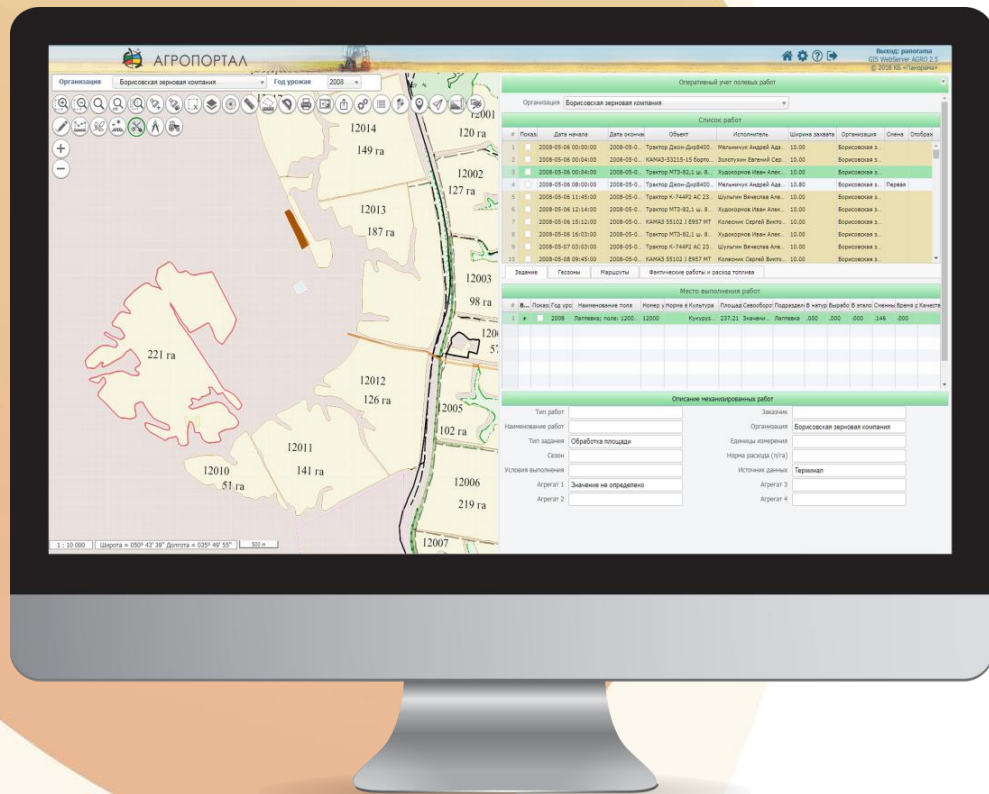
АГРОПОРТАЛ

Выход: panorama
GIS WebServer AGRO 2.5
© 2018 КБ «Панорама»

Организация Борисовская зерновая компания Год урожая 2008

12014
149 га
120 га
12001
12002
127 га
12013
187 га
12003
98 га
221 га
12012
126 га
12005
102 га
12011
12010
141 га
51 га
12006
219 га
12007

1 : 10 000 Широта = 050° 43' 39" Долгота = 035° 49' 55" 500 m

Оперативный учет полевых работ

Организация Борисовская зерновая компания

Список работ

| # | Показ | Дата начала | Дата оконча | Объект | Исполнитель | Ширина захвата | Организация | Смена | Отображ |
|---|---|---|---|---|---|---|---|---|---|
| 1 | | 2008-05-06 00:00:00 | 2008-05-0... | Трактор Джон-ДирВ400... | Мельничук Андрей Ада... | 10.00 | Борисовская з... | | |
| 2 | | 2008-05-06 00:04:00 | 2008-05-0... | КАМАЗ-53215-15 борто... | Золотухин Евгений Сер... | 10.00 | Борисовская з... | | |
| 3 | | 2008-05-06 00:04:00 | 2008-05-0... | Трактор МТЗ-82,1 ш. 8... | Худокормов Иван Алек... | 10.00 | Борисовская з... | | |
| 4 | | 2008-05-06 08:00:00 | 2008-05-0... | Трактор Джон-ДирВ400... | Мельничук Андрей Ада... | 10.80 | Борисовская з... | Первая | |
| 5 | | 2008-05-06 11:45:00 | 2008-05-0... | Трактор К-744Р2 АС 23... | Шульгин Вячеслав Але... | 10.00 | Борисовская з... | | |
| 6 | | 2008-05-06 12:14:00 | 2008-05-0... | Трактор МТЗ-82,1 ш. 8... | Худокормов Иван Алек... | 10.00 | Борисовская з... | | |
| 7 | | 2008-05-06 15:12:00 | 2008-05-0... | КАМАЗ 55102 Į 8957 МТ | Колесник Сергей Викто... | 10.00 | Борисовская з... | | |
| 8 | | 2008-05-06 16:03:00 | 2008-05-0... | Трактор МТЗ-82,1 ш. 8... | Худокормов Иван Алек... | 10.00 | Борисовская з... | | |
| 9 | | 2008-05-07 03:03:00 | 2008-05-0... | Трактор К-744Р2 АС 23... | Шульгин Вячеслав Але... | 10.00 | Борисовская з... | | |
| 10 | | 2008-05-08 09:45:00 | 2008-05-0... | КАМАЗ 55102 Į 8957 МТ | Колесник Сергей Викто... | 10.00 | Борисовская з... | | |

Задание Геозоны Маршруты Фактические работы и расход топлива

Место выполнения работ

| # | В... | Показ | Год уро | Наименование поля | Номер у | Норма в | Культура | Площад | Севооборо | Подраздел | В натур | Выработ | В эталс | Сменны | Время р | Качеств |
|---|---|---|---|---|---|---|---|---|---|---|---|---|---|---|---|---|
| 1 | + | | 2008 | Лаптевка; поле: 1200... | 12000 | | Кукуруз... | 237,21 | Значени... | Лаптевка | .000 | .000 | .000 | .146 | .000 | |

Описание механизированных работ

Тип работ
Заказчик
Наименование работ
Организация Борисовская зерновая компания
Тип задания Обработка площади
Единицы измерения
Сезон
Норма расхода (л/га)
Условия выполнения
Источник данных Терминал
Агрегат 1 Значение не определено
Агрегат 3
Агрегат 2
Агрегат 4